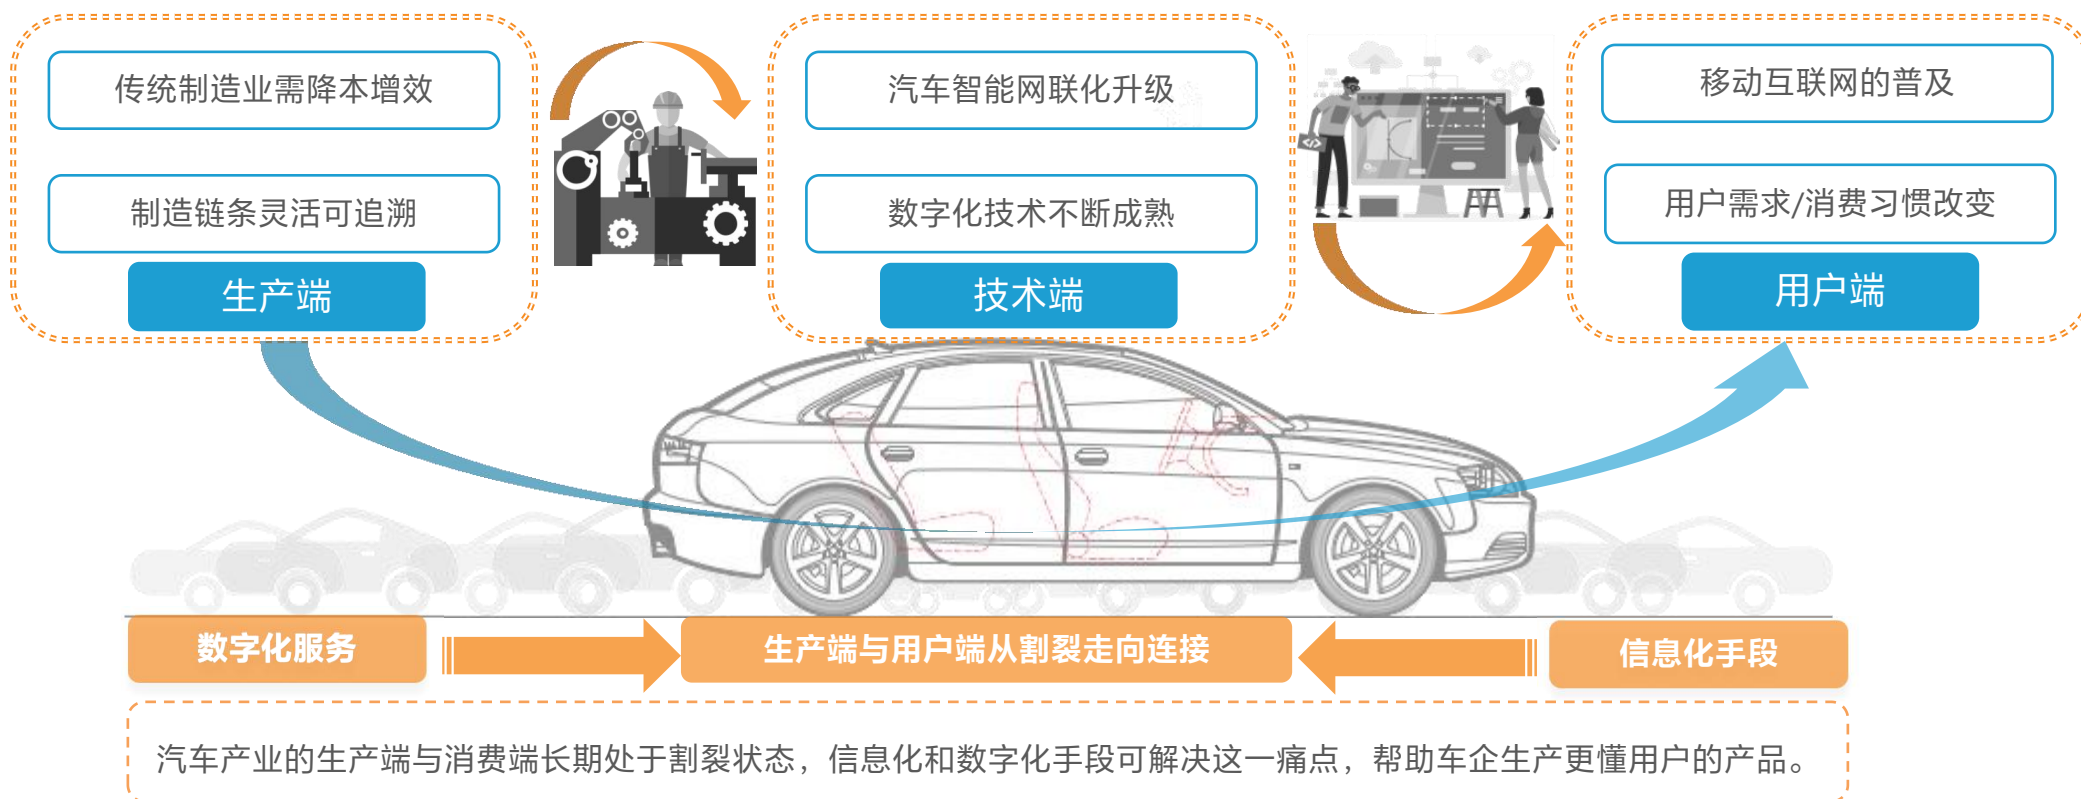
传统制造业需降本增效

制造链条灵活可追溯

生产端

汽车智能网联化升级

数字化技术不断成熟

技术端

移动互联网的普及

用户需求/消费习惯改变

用户端

数字化服务

生产端与用户端从割裂走向连接

信息化手段

汽车产业的生产端与消费端长期处于割裂状态，信息化和数字化手段可解决这一痛点，帮助车企生产更懂用户的产品。